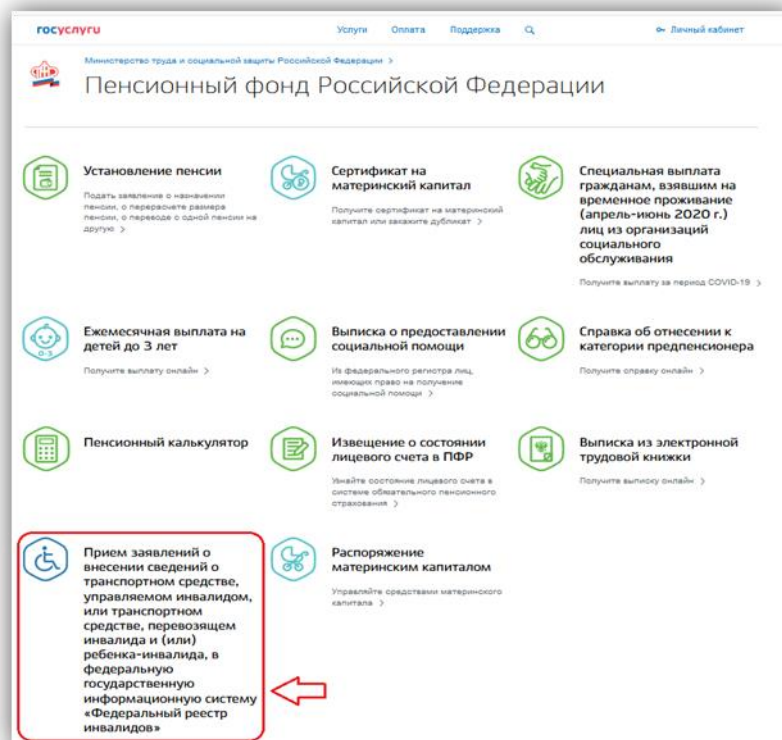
госуслуги

Услуги Оплата Поддержка

Личный кабинет

Министерство труда и социальной защиты Российской Федерации >

Пенсионный фонд Российской Федерации

Установление пенсии

Подать заявление о назначении пенсии, о перерасчете размера пенсии, о переводе с одной пенсии на другую >

Сертификат на материнский капитал

Получите сертификат на материнский капитал или закажите дубликат >

Специальная выплата гражданам, взявшим на временное проживание (апрель-июнь 2020 г.) лиц из организаций социального обслуживания

Получите выплату за период COVID-19 >

Ежемесячная выплата на детей до 3 лет

Получите выплату онлайн >

Выписка о предоставлении социальной помощи

Из федерального регистра лиц, имеющих право на получение социальной помощи >

Справка об отнесении к категории предпенсионера

Получите справку онлайн >

Пенсионный калькулятор

Извещение о состоянии лицевого счета в ПФР

Узнайте состояние лицевого счета в системе обязательного пенсионного страхования >

Выписка из электронной трудовой книжки

Получите выписку онлайн >

Прием заявлений о внесении сведений о транспортном средстве, управляемом инвалидом, или транспортном средстве, перевозящем инвалида и (или) ребенка-инвалида, в федеральную государственную информационную систему «Федеральный реестр инвалидов»

Распоряжение материнским капиталом

Управляйте средствами материнского капитала >